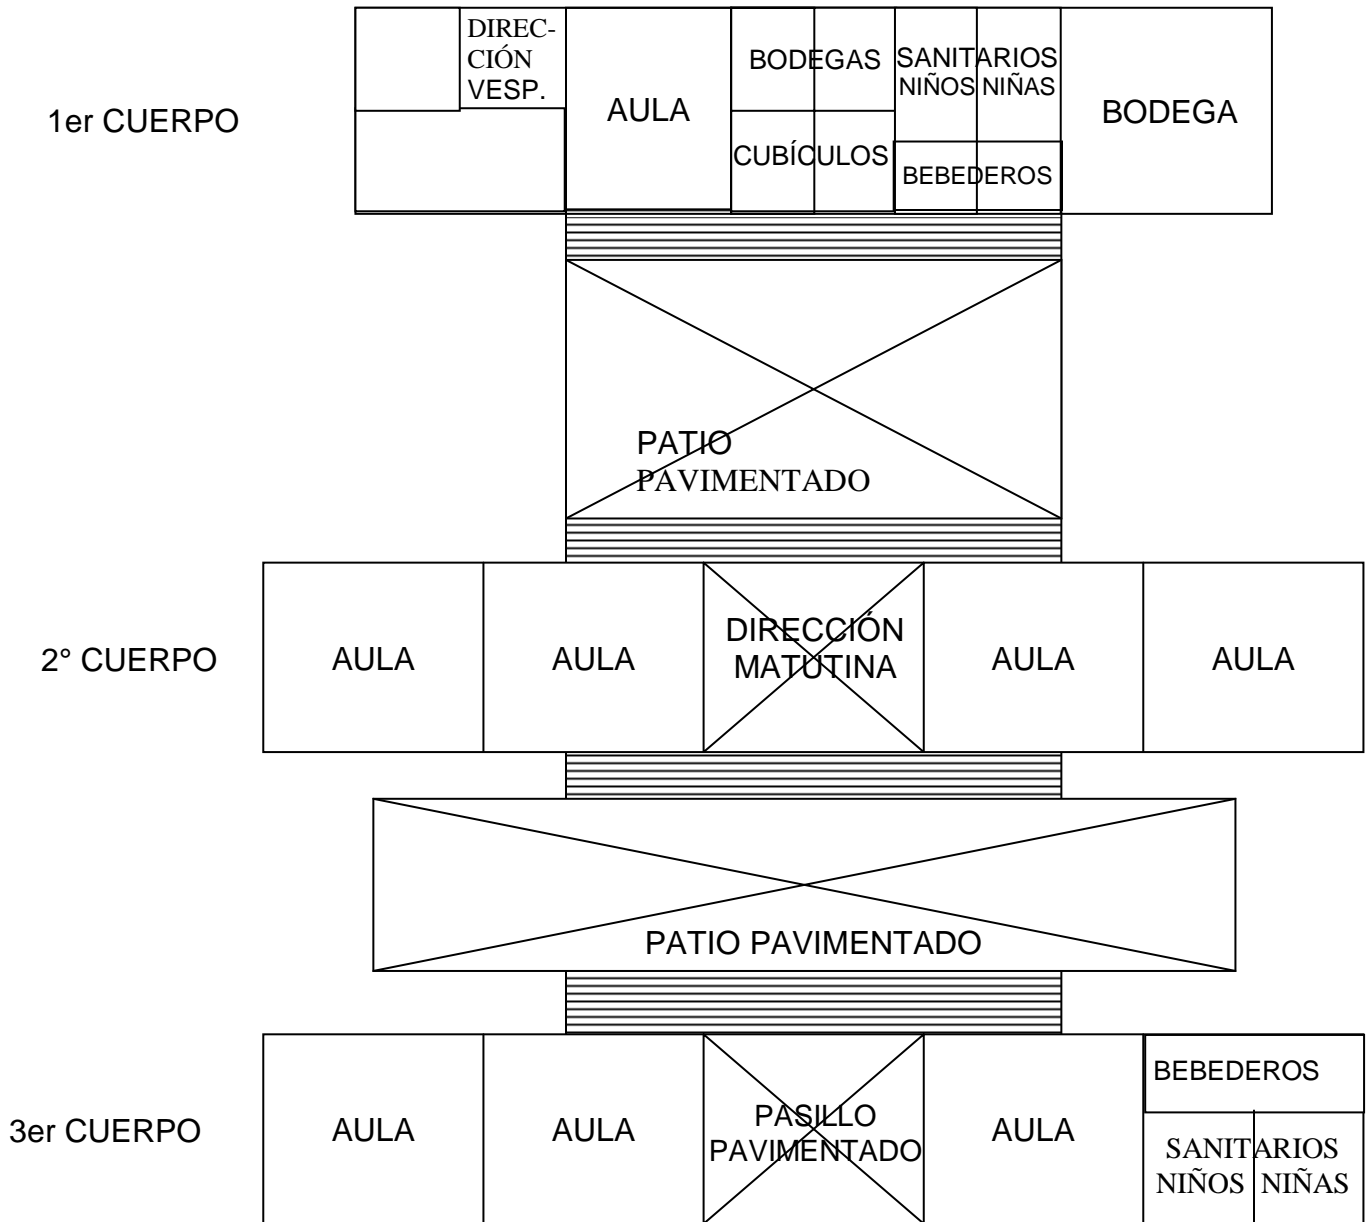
1er CUERPO

DIRECCIÓN VESP.

AULA

BODEGAS

CUBÍCULOS

SANITARIOS NIÑOS NIÑAS

BEBEDEROS

BODEGA

PATIO PAVIMENTADO

2° CUERPO

AULA

AULA

DIRECCIÓN MATUTINA

AULA

AULA

PATIO PAVIMENTADO

3er CUERPO

AULA

AULA

PASILLO PAVIMENTADO

AULA

BEBEDEROS

SANITARIOS NIÑOS NIÑAS